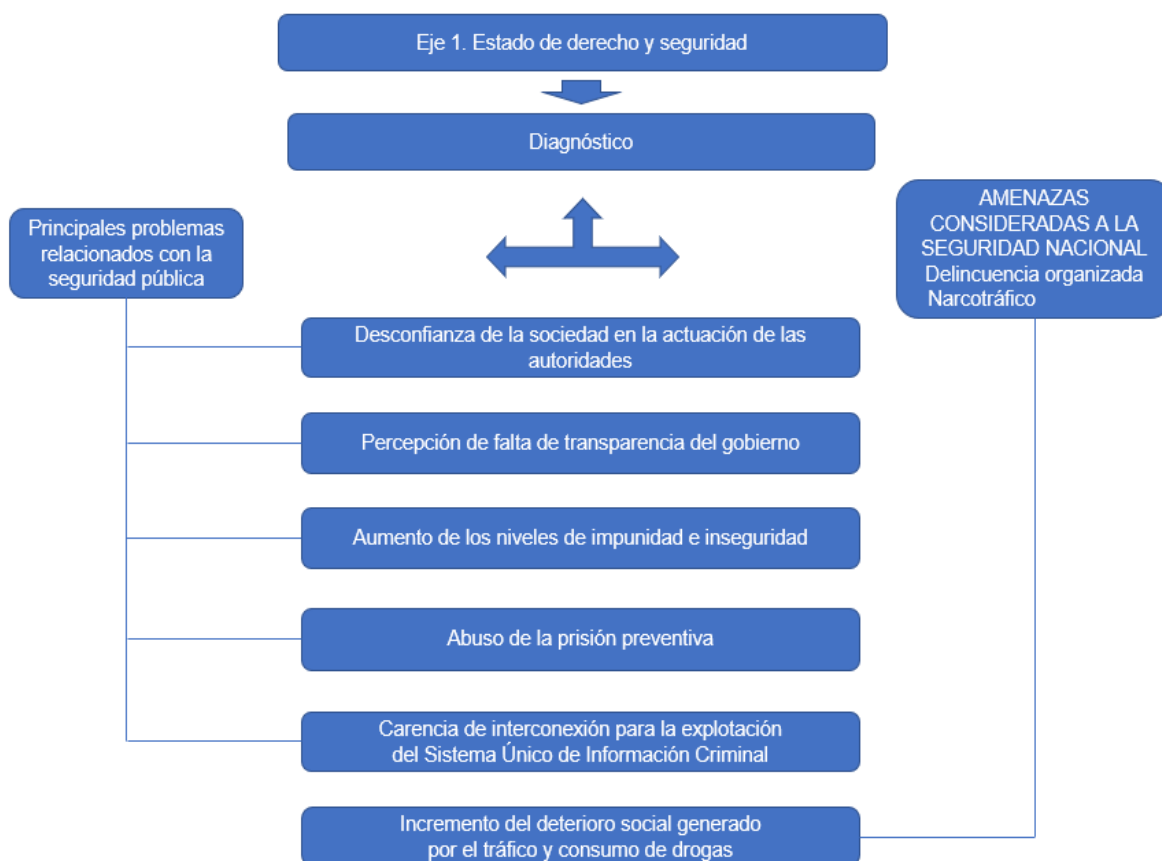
Eje 1. Estado de derecho y seguridad

Diagnóstico

Principales problemas relacionados con la seguridad pública

AMENAZAS CONSIDERADAS A LA SEGURIDAD NACIONAL
Delincuencia organizada
Narcotráfico

Desconfianza de la sociedad en la actuación de las autoridades

Percepción de falta de transparencia del gobierno

Aumento de los niveles de impunidad e inseguridad

Abuso de la prisión preventiva

Carencia de interconexión para la explotación del Sistema Único de Información Criminal

Incremento del deterioro social generado por el tráfico y consumo de drogas